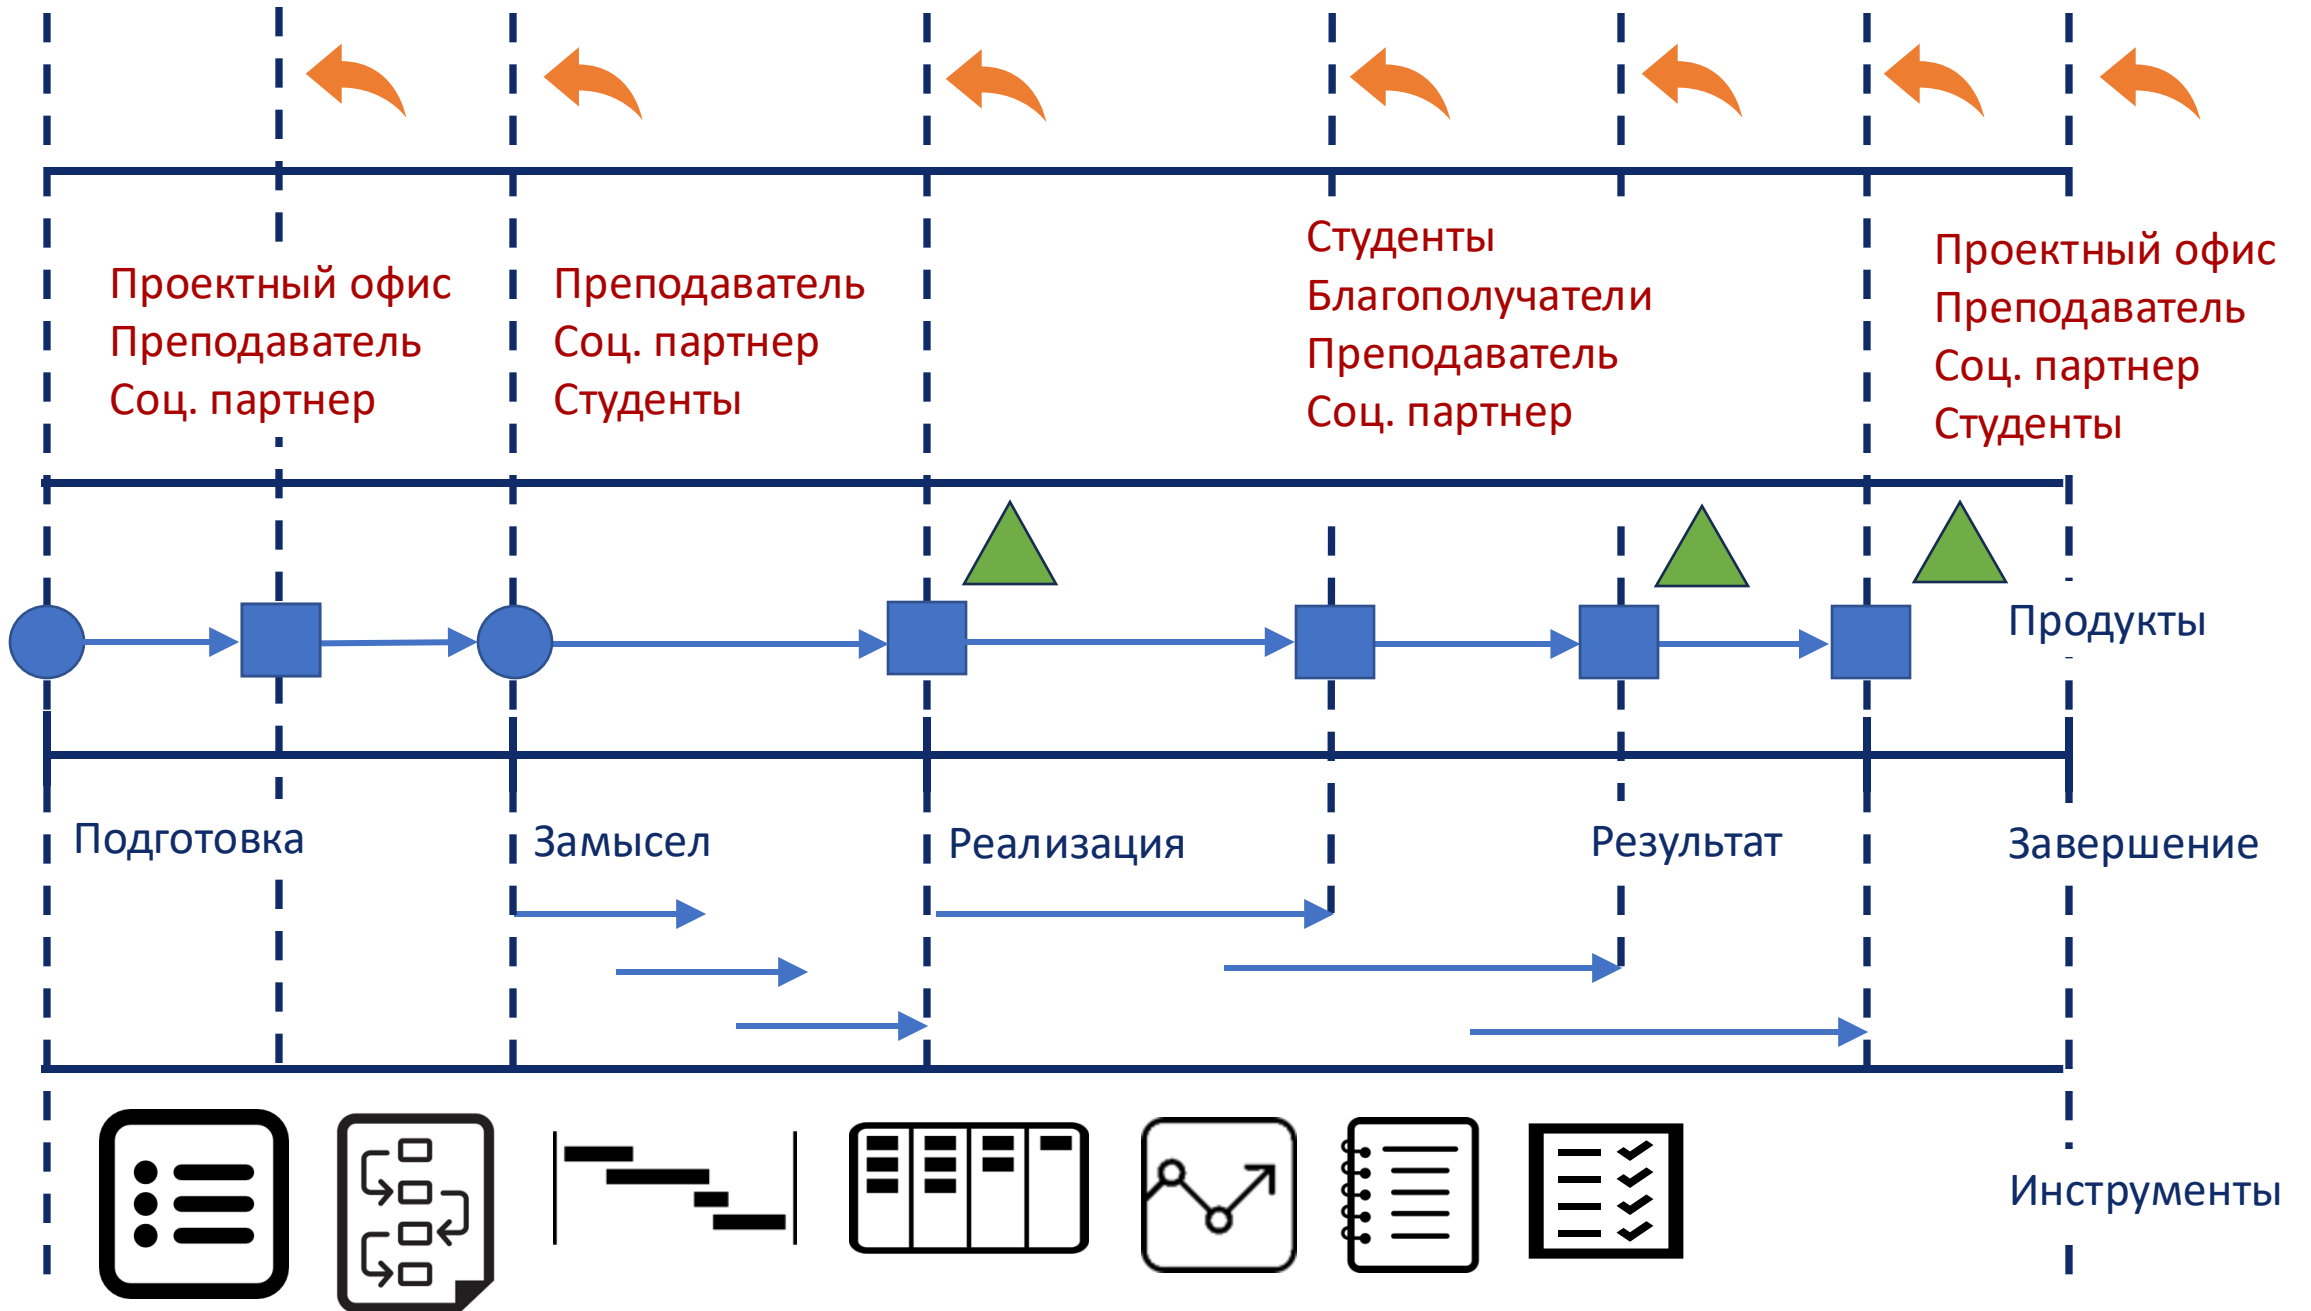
Проектный офис
Преподаватель
Соц. партнер

Преподаватель
Соц. партнер
Студенты

Студенты
Благополучатели
Преподаватель
Соц. партнер

Проектный офис
Преподаватель
Соц. партнер
Студенты

Продукты

Подготовка

Замысел

Реализация

Результат

Завершение

Инструменты